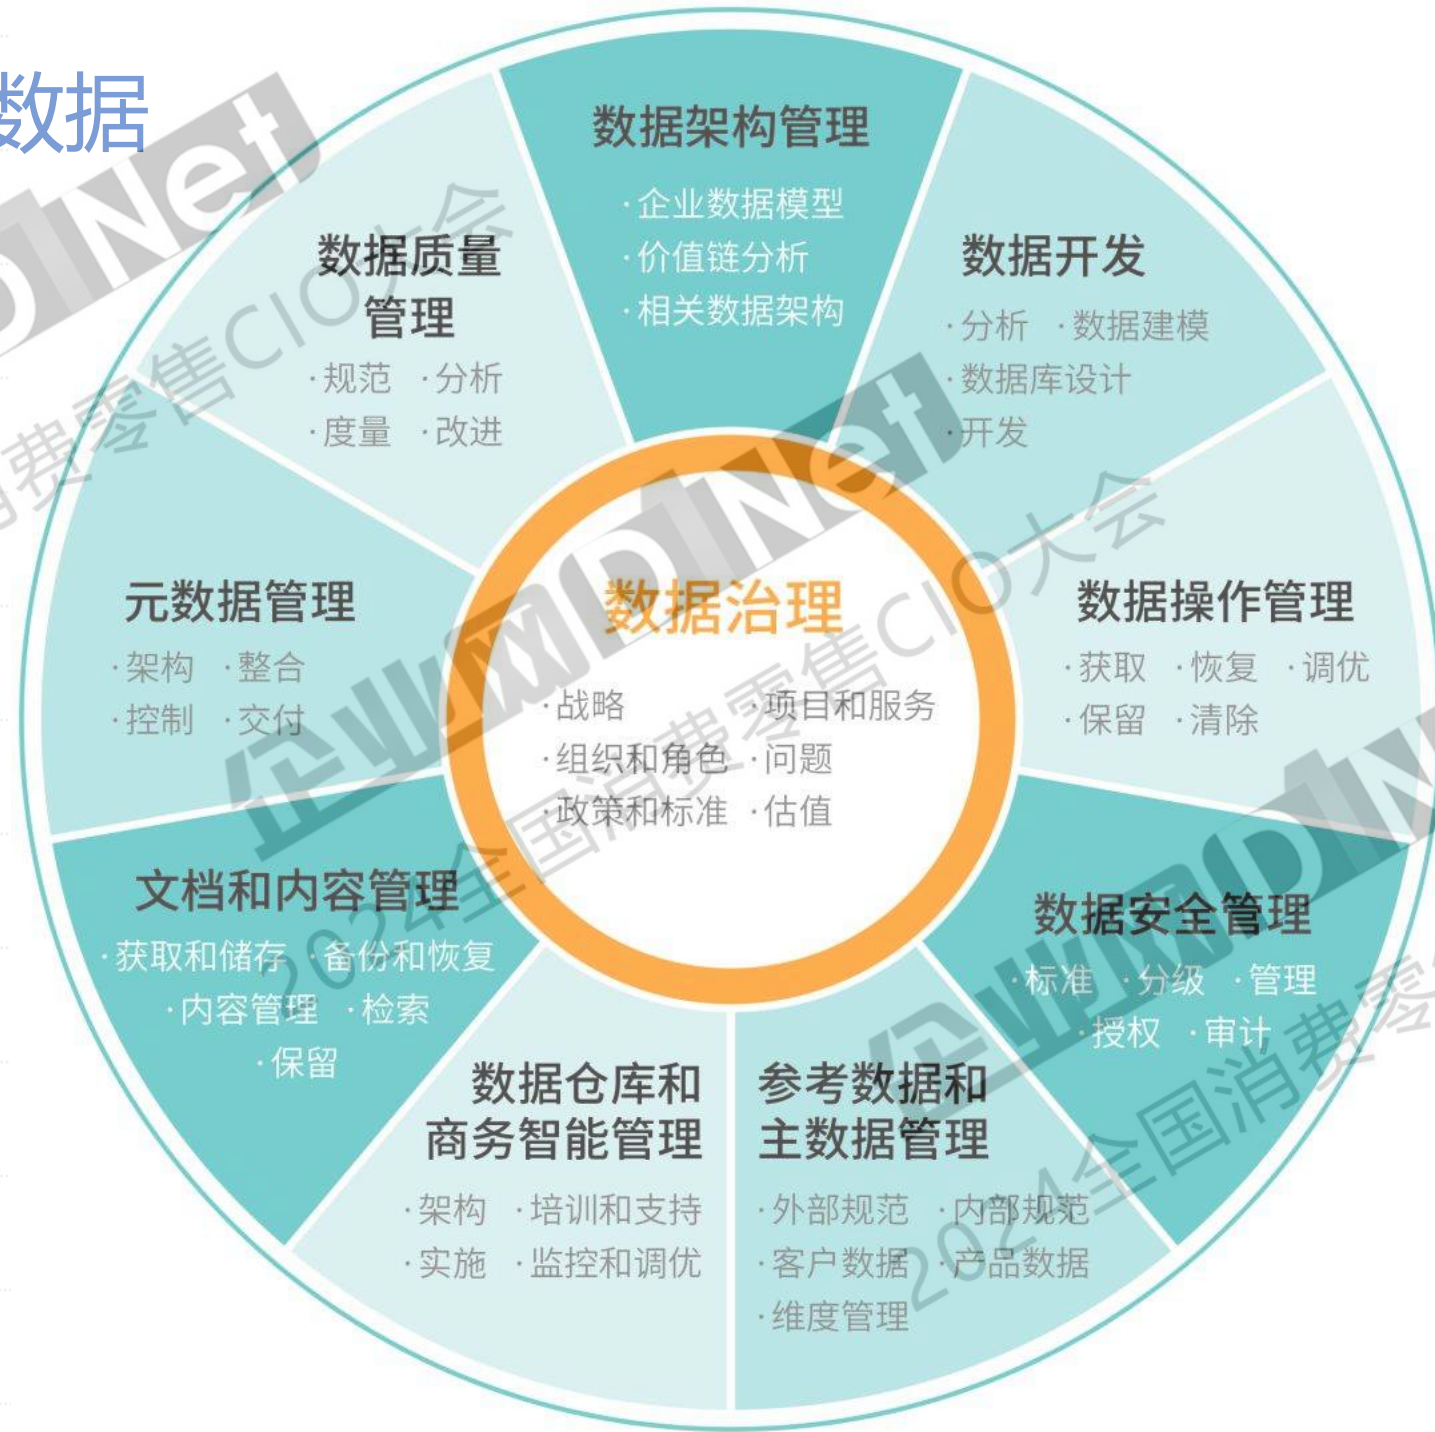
数据

数据架构管理
·企业数据模型
·价值链分析
·相关数据架构

数据开发
·分析 ·数据建模
·数据库设计
·开发

数据操作管理
·获取 ·恢复 ·调优
·保留 ·清除

数据安全管理
·标准 ·分级 ·管理
·授权 ·审计

参考数据和主数据管理
·外部规范 ·内部规范
·客户数据 ·产品数据
·维度管理

数据仓库和商务智能管理
·架构 ·培训和支持
·实施 ·监控和调优

文档和内容管理
·获取和储存 ·备份和恢复
·内容管理 ·检索
·保留

元数据管理
·架构 ·整合
·控制 ·交付

数据质量管理
·规范 ·分析
·度量 ·改进

数据治理
·战略 ·项目和服务
·组织和角色 ·问题
·政策和标准 ·估值

企业网D1Net
2024全国消费零售CIO大会